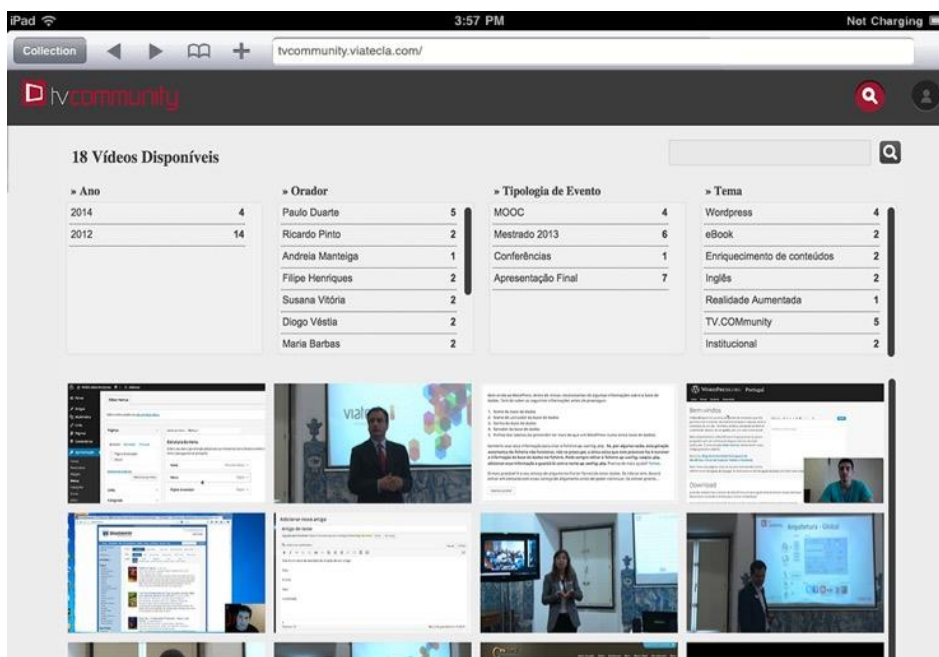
iPad 3:57 PM Not Charging

Collection tvcommunity.viatecla.com/

tvcommunity

18 Vídeos Disponíveis

» Ano
| 2014 | 4 |
|---|---|
| 2012 | 14 |

» Orador
| Paulo Duarte | 5 |
|---|---|
| Ricardo Pinto | 2 |
| Andreia Manteiga | 1 |
| Filipe Henriques | 2 |
| Susana Vitória | 2 |
| Diogo Véstia | 2 |
| Maria Barbas | 2 |

» Tipologia de Evento
| MOOC | 4 |
|---|---|
| Mestrado 2013 | 6 |
| Conferências | 1 |
| Apresentação Final | 7 |

» Tema
| Wordpress | 4 |
|---|---|
| eBook | 2 |
| Enriquecimento de conteúdos | 2 |
| Inglês | 2 |
| Realidade Aumentada | 1 |
| TV.COMmunity | 5 |
| Institucional | 2 |

viatecla

WordPress Portugal

Bem-vindo

Download

Adicionar novo artigo

Arquitetura - Global